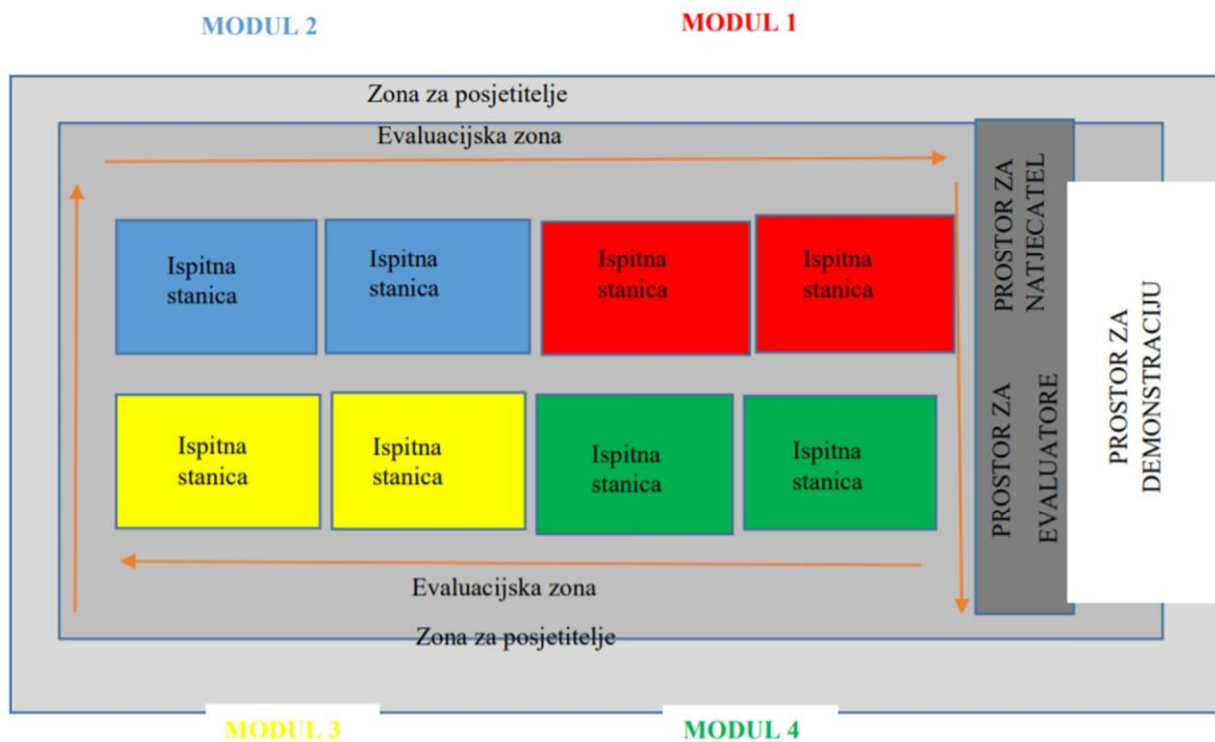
MODUL 2

MODUL 1

Zona za posjetitelje

Evaluacijska zona

Ispitna stanica

Ispitna stanica

Ispitna stanica

Ispitna stanica

Ispitna stanica

Ispitna stanica

Ispitna stanica

Ispitna stanica

Evaluacijska zona

Zona za posjetitelje

PROSTOR ZA NATJECATEL

PROSTOR ZA EVALUATORE

PROSTOR ZA DEMONSTRACIJU

MODUL 3

MODUL 4